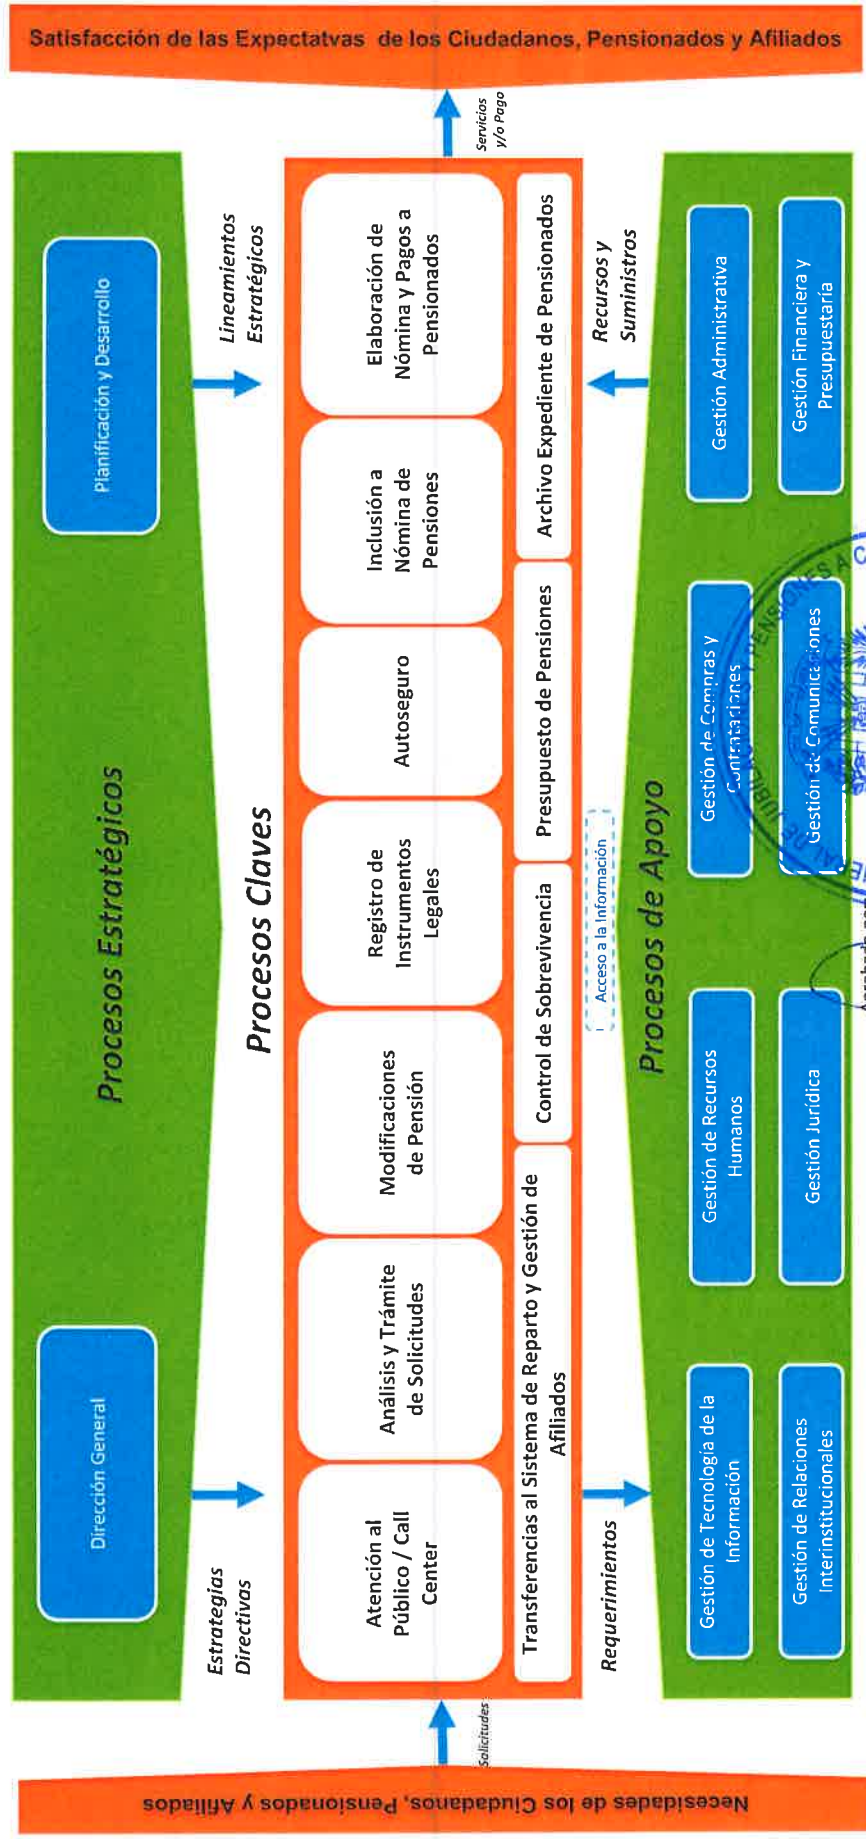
Satisfacción de las Expectatvas de los Ciudadanos, Pensionados y Afiliados

Servicios y/o Pago

Procesos Estratégicos

Planificación y Desarrollo

Dirección General

Lineamientos Estratégicos

Estrategias Directivas

Procesos Claves

Elaboración de Nómina y Pagos a Pensionados

Inclusión a Nómina de Pensiones

Autoseguro

Registro de Instrumentos Legales

Modificaciones de Pensión

Análisis y Trámite de Solicitudes

Atención al Público / Call Center

Archivo Expediente de Pensionados

Presupuesto de Pensiones

Control de Sobrevivencia

Transferencias al Sistema de Reparto y Gestión de Afiliados

Acceso a la Información

Recursos y Suministros

Requerimientos

Procesos de Apoyo

Gestión Administrativa

Gestión Financiera y Presupuestaría

Gestión de Compras y Contrataciones

Gestión de Comunicaciones

Gestión de Recursos Humanos

Gestión Jurídica

Gestión de Tecnología de la Información

Gestión de Relaciones Interinstitucionales

Solicitudes

Necesidades de los Ciudadanos, Pensionados y Afiliados